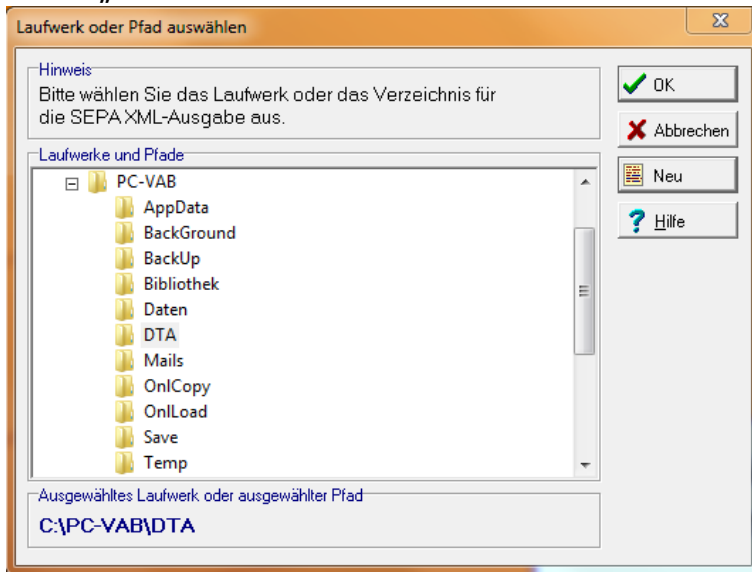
Laufwerk oder Pfad auswählen

Hinweis
Bitte wählen Sie das Laufwerk oder das Verzeichnis für die SEPA XML-Ausgabe aus.

OK
Abbrechen
Neu
Hilfe

Laufwerke und Pfade
PC-VAB
AppData
BackGround
BackUp
Bibliothek
Daten
DTA
Mails
OnlCopy
OnlLoad
Save
Temp

Ausgewähltes Laufwerk oder ausgewählter Pfad
C:\PC-VAB\DTA